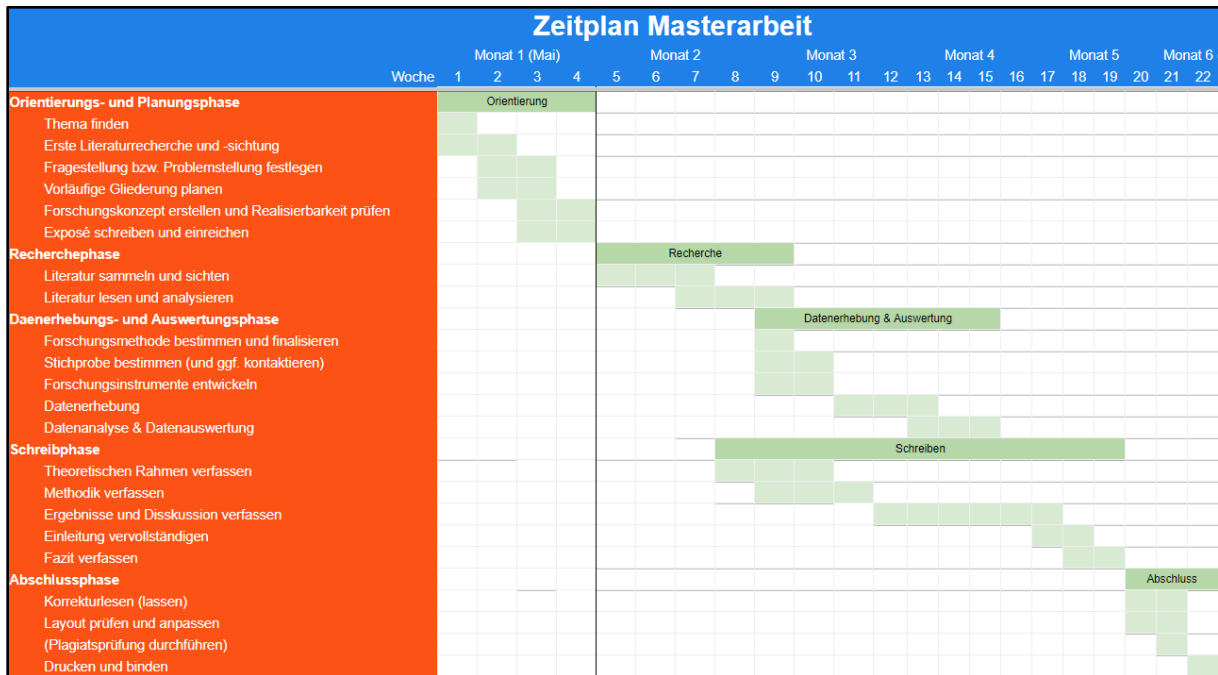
Zeitplan Masterarbeit

| | Monat 1 (Mai) | | | | Monat 2 | | | | Monat 3 | | | | Monat 4 | | | | Monat 5 | | | Monat 6 | |
|---|---|---|---|---|---|---|---|---|---|---|---|---|---|---|---|---|---|---|---|---|---|
| Woche | 1 | 2 | 3 | 4 | 5 | 6 | 7 | 8 | 9 | 10 | 11 | 12 | 13 | 14 | 15 | 16 | 17 | 18 | 19 | 20 | 21 | 22 |
| Orientierungs- und Planungsphase | Orientierung | | | | | | | | | | | | | | | | | | | | | |
| Thema finden | | | | | | | | | | | | | | | | | | | | | | |
| Erste Literaturrecherche und -sichtung | | | | | | | | | | | | | | | | | | | | | | |
| Fragestellung bzw. Problemstellung festlegen | | | | | | | | | | | | | | | | | | | | | | |
| Vorläufige Gliederung planen | | | | | | | | | | | | | | | | | | | | | | |
| Forschungskonzept erstellen und Realisierbarkeit prüfen | | | | | | | | | | | | | | | | | | | | | | |
| Exposé schreiben und einreichen | | | | | | | | | | | | | | | | | | | | | | |
| Recherchephase | | | | | Recherche | | | | | | | | | | | | | | | | | |
| Literatur sammeln und sichten | | | | | | | | | | | | | | | | | | | | | | |
| Literatur lesen und analysieren | | | | | | | | | | | | | | | | | | | | | | |
| Daenerhebungs- und Auswertungsphase | | | | | | | | | Datenerhebung & Auswertung | | | | | | | | | | | | | |
| Forschungsmethode bestimmen und finalisieren | | | | | | | | | | | | | | | | | | | | | | |
| Stichprobe bestimmen (und ggf. kontaktieren) | | | | | | | | | | | | | | | | | | | | | | |
| Forschungsinstrumente entwickeln | | | | | | | | | | | | | | | | | | | | | | |
| Datenerhebung | | | | | | | | | | | | | | | | | | | | | | |
| Datenanalyse & Datenauswertung | | | | | | | | | | | | | | | | | | | | | | |
| Schreibphase | | | | | | | | Schreiben | | | | | | | | | | | | | | |
| Theoretischen Rahmen verfassen | | | | | | | | | | | | | | | | | | | | | | |
| Methodik verfassen | | | | | | | | | | | | | | | | | | | | | | |
| Ergebnisse und Disskussion verfassen | | | | | | | | | | | | | | | | | | | | | | |
| Einleitung vervollständigen | | | | | | | | | | | | | | | | | | | | | | |
| Fazit verfassen | | | | | | | | | | | | | | | | | | | | | | |
| Abschlussphase | | | | | | | | | | | | | | | | | | | | Abschluss | | |
| Korrekturlesen (lassen) | | | | | | | | | | | | | | | | | | | | | | |
| Layout prüfen und anpassen | | | | | | | | | | | | | | | | | | | | | | |
| (Plagiatsprüfung durchführen) | | | | | | | | | | | | | | | | | | | | | | |
| Drucken und binden | | | | | | | | | | | | | | | | | | | | | | |